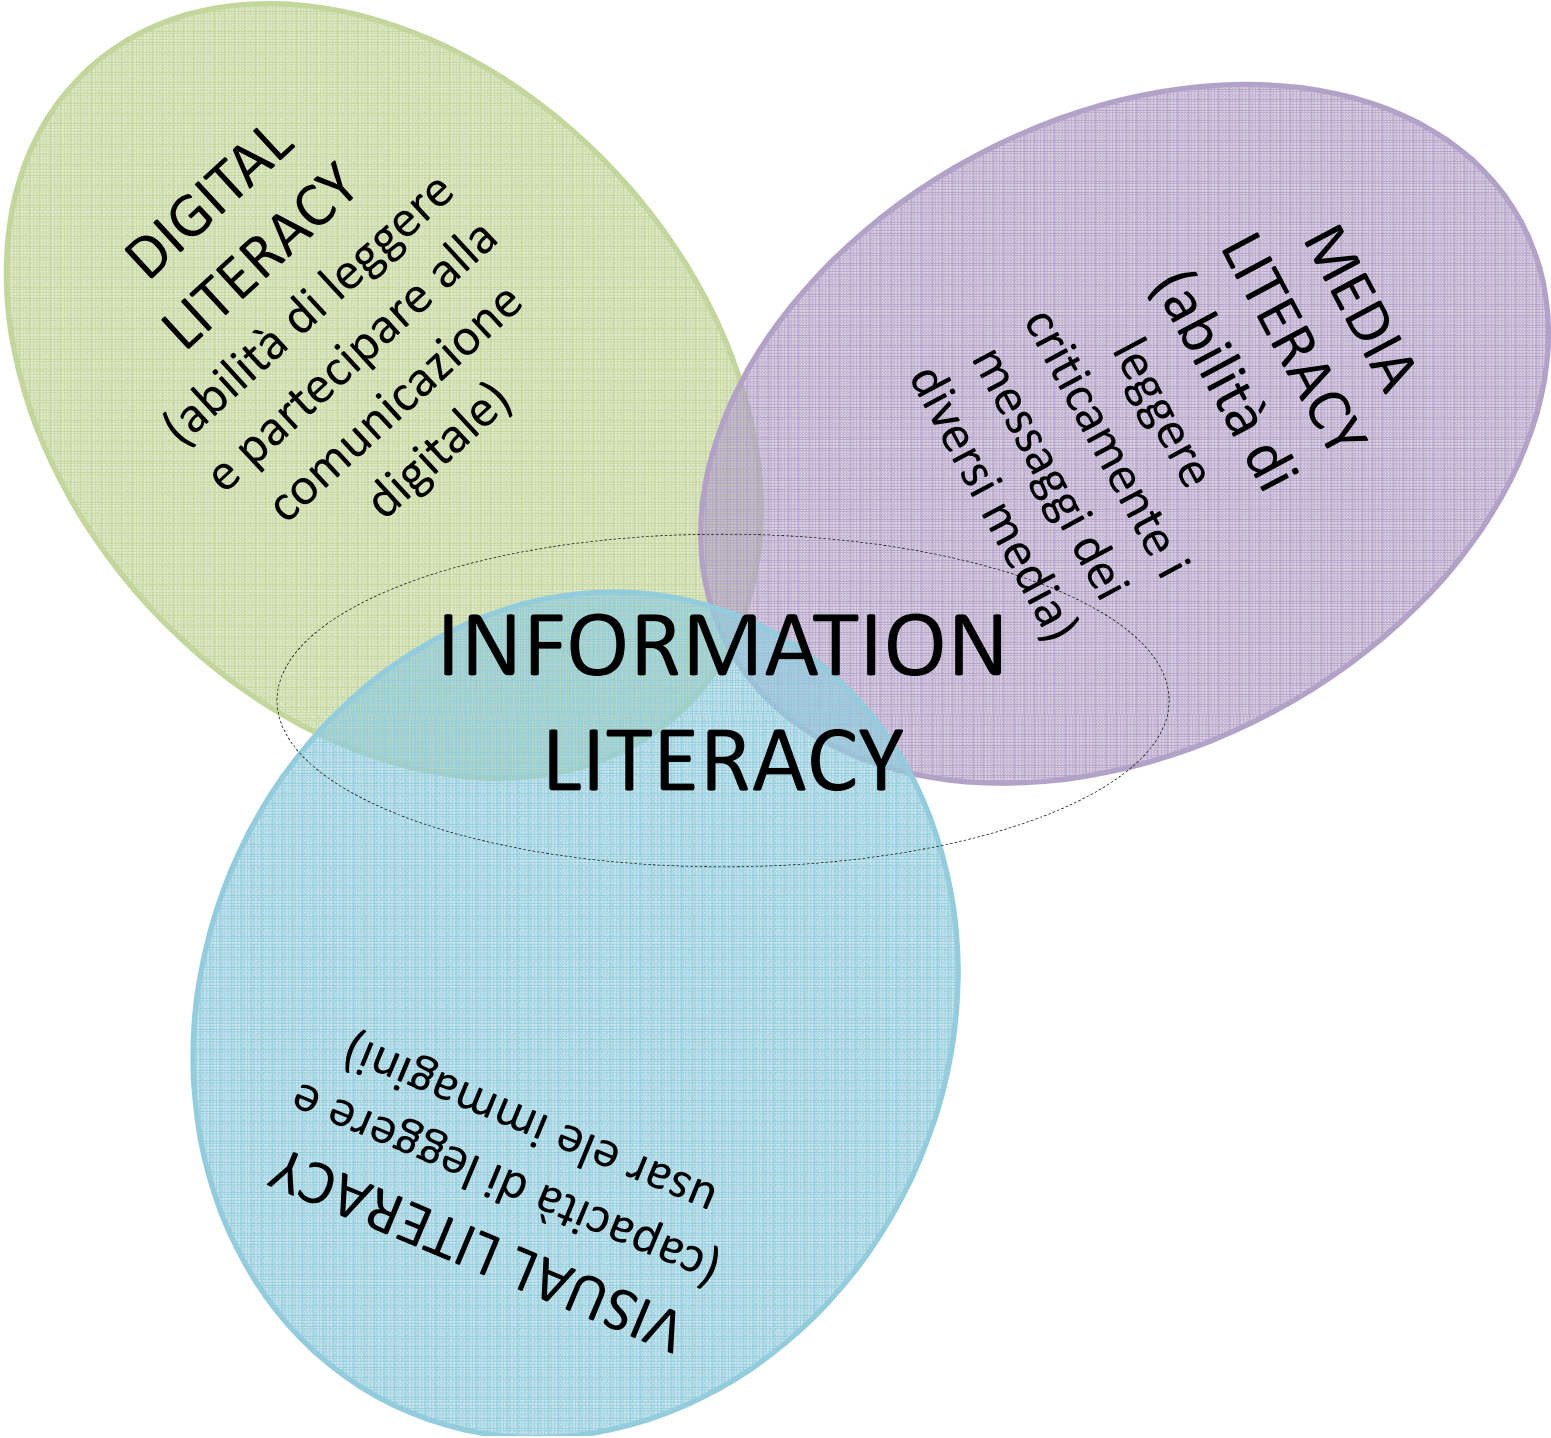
DIGITAL LITERACY (abilità di leggere e partecipare alla comunicazione digitale)

MEDIA LITERACY (abilità di leggere criticamente i messaggi dei diversi media)

INFORMATION LITERACY

VISUAL LITERACY (capacità di leggere e usar ele immagini)